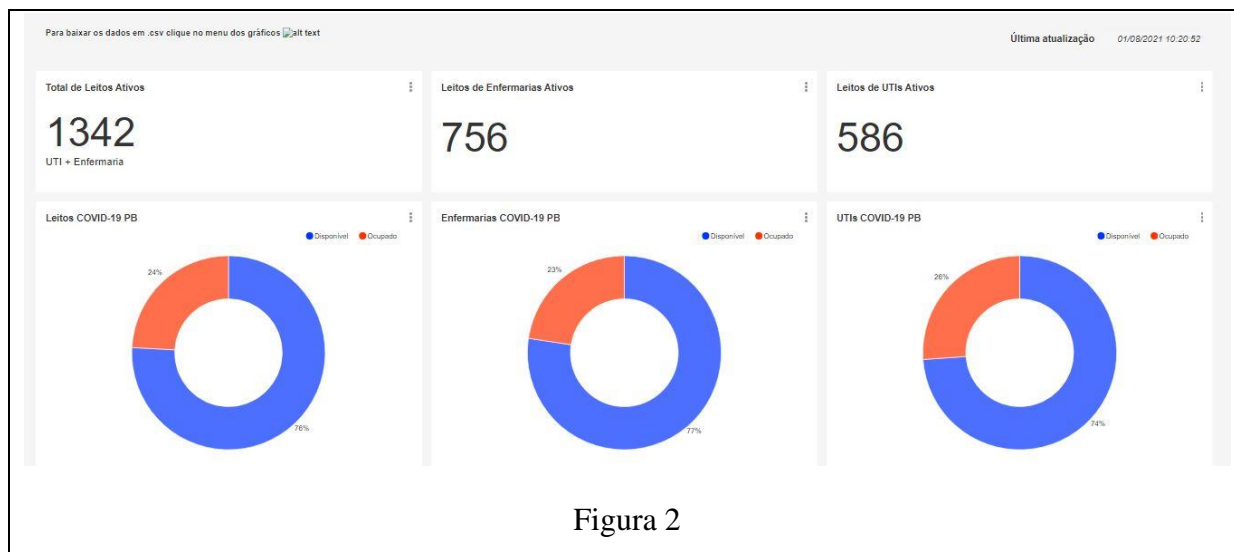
Para baixar os dados em .csv clique no menu dos gráficos alt text

Última atualização 01/08/2021 10:20:52

Total de Leitos Ativos

1342

UTI + Enfermaria

Leitos de Enfermarias Ativos

756

Leitos de UTIs Ativos

586

Leitos COVID-19 PB

Disponível Ocupado

24%

76%

Enfermarias COVID-19 PB

Disponível Ocupado

23%

77%

UTIs COVID-19 PB

Disponível Ocupado

26%

74%

Figura 2